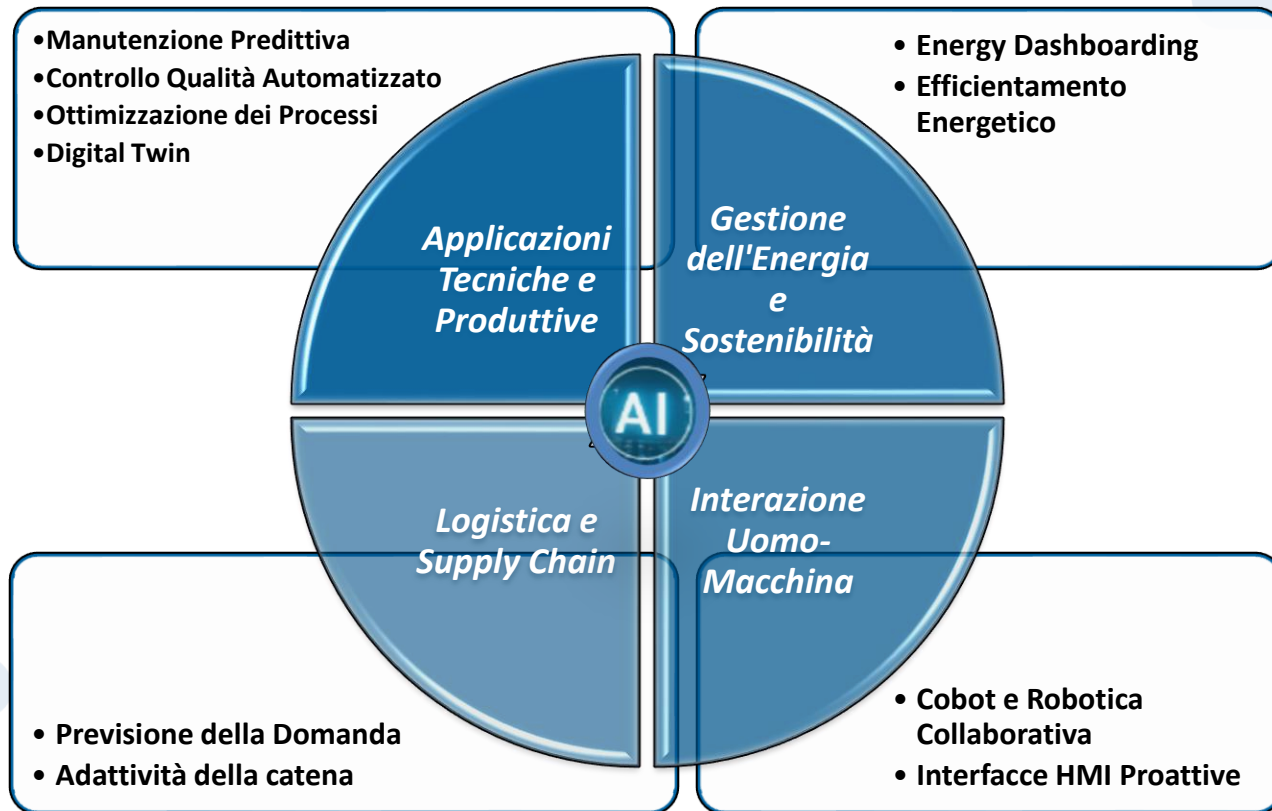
•Manutenzione Predittiva
•Controllo Qualità Automatizzato
•Ottimizzazione dei Processi
•Digital Twin

• Energy Dashboarding
• Efficientamento Energetico

Applicazioni Tecniche e Produttive

Gestione dell'Energia e Sostenibilità

AI

Logistica e Supply Chain

Interazione Uomo-Macchina

• Previsione della Domanda
• Adattività della catena

• Cobot e Robotica Collaborativa
• Interfacce HMI Proattive